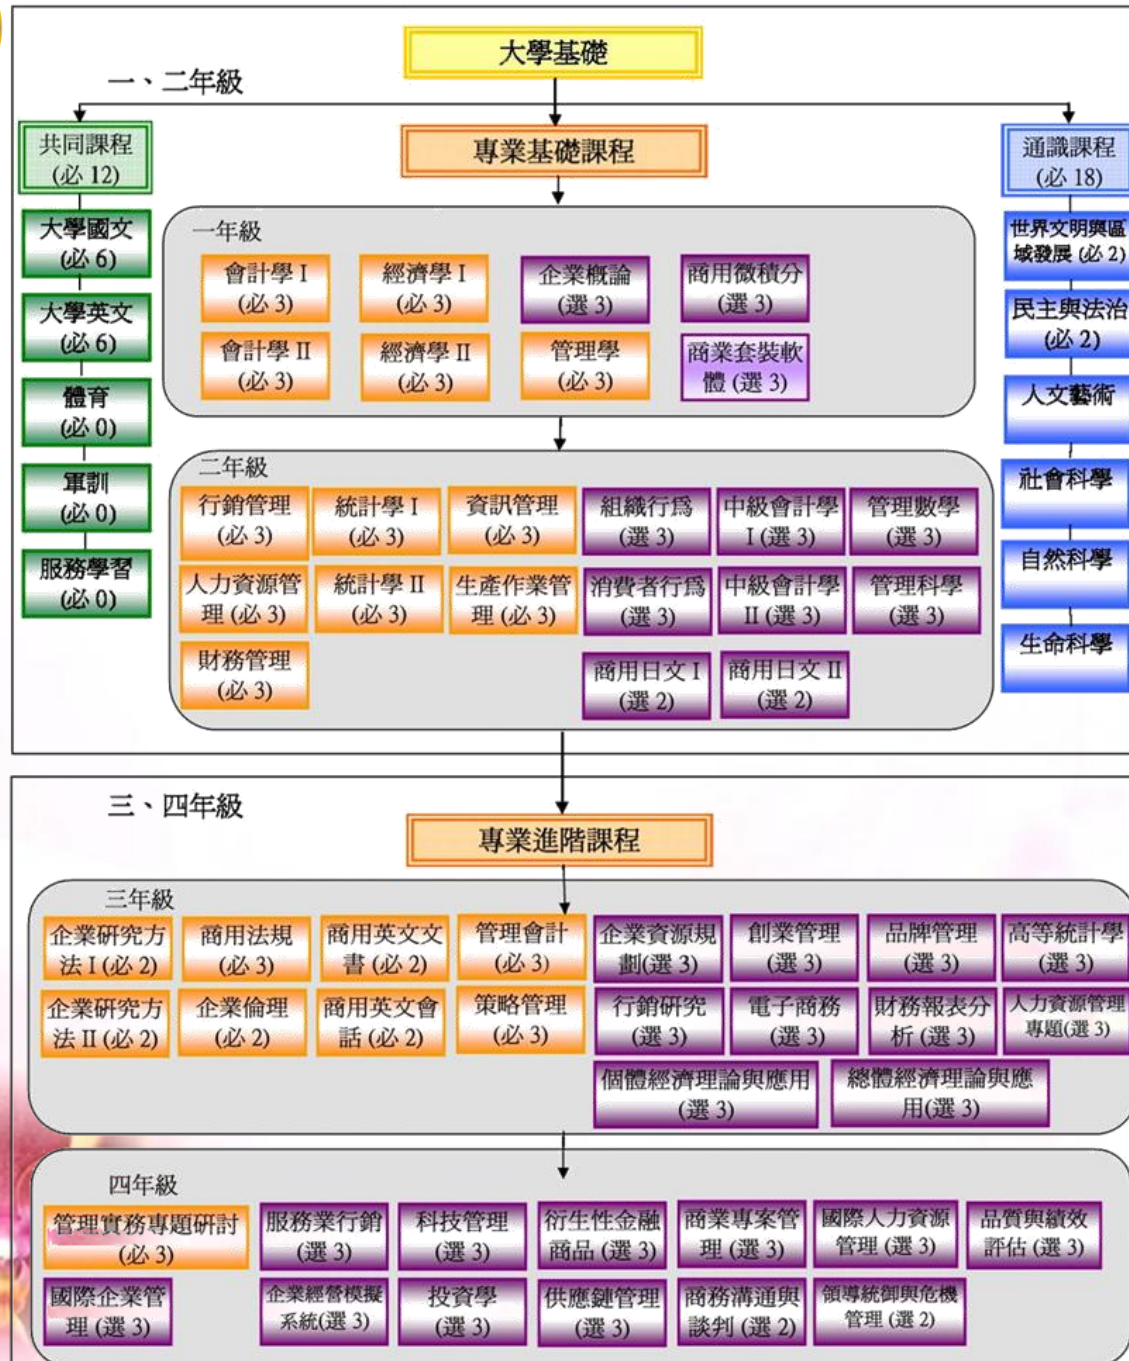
大學基礎

一、二年級

共同課程 (必 12)

大學國文 (必 6)

大學英文 (必 6)

體育 (必 0)

軍訓 (必 0)

服務學習 (必 0)

專業基礎課程

一年級

會計學 I (必 3)

經濟學 I (必 3)

企業概論 (選 3)

商用微積分 (選 3)

會計學 II (必 3)

經濟學 II (必 3)

管理學 (必 3)

商業套裝軟體 (選 3)

二年級

行銷管理 (必 3)

統計學 I (必 3)

資訊管理 (必 3)

組織行為 (選 3)

中級會計學 I (選 3)

管理數學 (選 3)

人力資源管理 (必 3)

統計學 II (必 3)

生產作業管理 (必 3)

消費者行為 (選 3)

中級會計學 II (選 3)

管理科學 (選 3)

財務管理 (必 3)

商用日文 I (選 2)

商用日文 II (選 2)

通識課程 (必 18)

世界文明與區域發展 (必 2)

民主與法治 (必 2)

人文藝術

社會科學

自然科學

生命科學

三、四年級

專業進階課程

三年級

企業研究方法 I (必 2)

商用法規 (必 3)

商用英文文書 (必 2)

管理會計 (必 3)

企業資源規劃(選 3)

創業管理 (選 3)

品牌管理 (選 3)

高等統計學 (選 3)

企業研究方法 II (必 2)

企業倫理 (必 2)

商用英文會話 (必 2)

策略管理 (必 3)

行銷研究 (選 3)

電子商務 (選 3)

財務報表分析 (選 3)

人力資源管理專題(選 3)

個體經濟理論與應用 (選 3)

總體經濟理論與應用(選 3)

四年級

管理實務專題研討 (必 3)

服務業行銷 (選 3)

科技管理 (選 3)

衍生性金融商品 (選 3)

商業專案管理 (選 3)

國際人力資源管理 (選 3)

品質與績效評估 (選 3)

國際企業管理 (選 3)

企業經營模擬系統(選 3)

投資學 (選 3)

供應鏈管理 (選 3)

商務溝通與談判 (選 2)

領導統御與危機管理 (選 2)